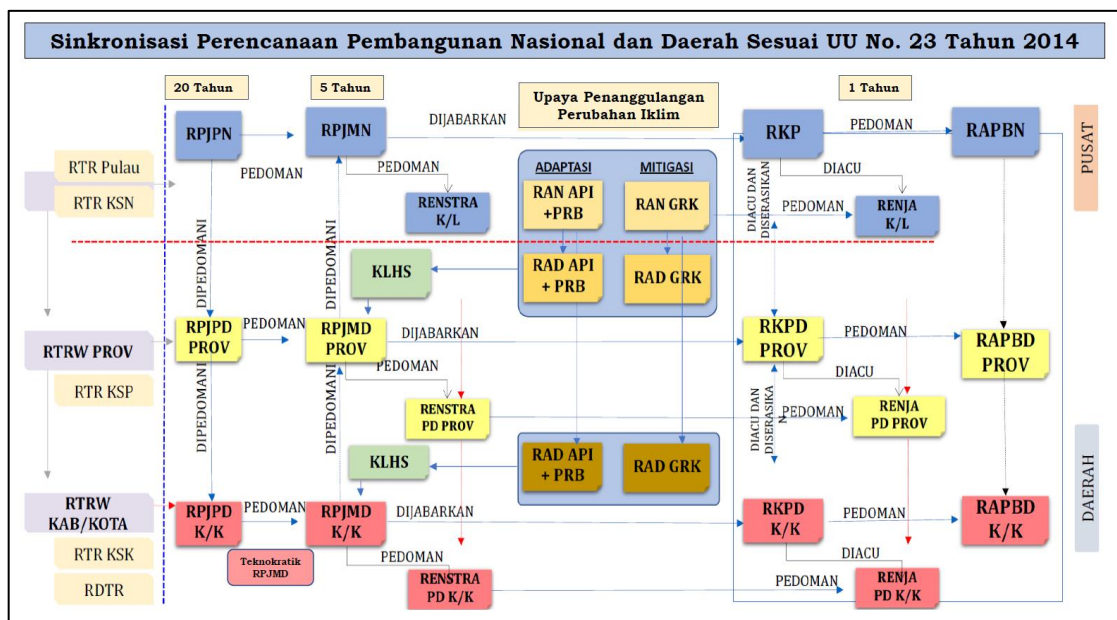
Sinkronisasi Perencanaan Pembangunan Nasional dan Daerah Sesuai UU No. 23 Tahun 2014

20 Tahun

5 Tahun

Upaya Penanggulangan Perubahan Iklim

1 Tahun

RPJPN

RPJMN

DIJABARKAN

RKP

PEDOMAN

RAPBN

PUSAT

RTR Pulau

RTR KSN

PEDOMAN

PEDOMAN

ADAPTASI

MITIGASI

DIACU

DIACU DAN DISERASIKAN

RENSTRA K/L

RAN API +PRB

RAN GRK

PEDOMAN

RENJA K/L

DIPEDOMANI

DIPEDOMANI

KLHS

RAD API + PRB

RAD GRK

RTRW PROV

RPJPD PROV

PEDOMAN

RPJMD PROV

DIJABARKAN

RKPD PROV

PEDOMAN

RAPBD PROV

RTR KSP

PEDOMAN

DIACU

DIPEDOMANI

DIPEDOMANI

RENSTRA PD PROV

DIACU DAN DISERASIKAN

PEDOMAN

RENJA PD PROV

DAERAH

KLHS

RAD API + PRB

RAD GRK

RTRW KAB/KOTA

RPJPD K/K

PEDOMAN

RPJMD K/K

DIJABARKAN

RKPD K/K

PEDOMAN

RAPBD K/K

RTR KSK

Teknokratik RPJMD

PEDOMAN

DIACU

RDTR

RENSTRA PD K/K

PEDOMAN

RENJA PD K/K